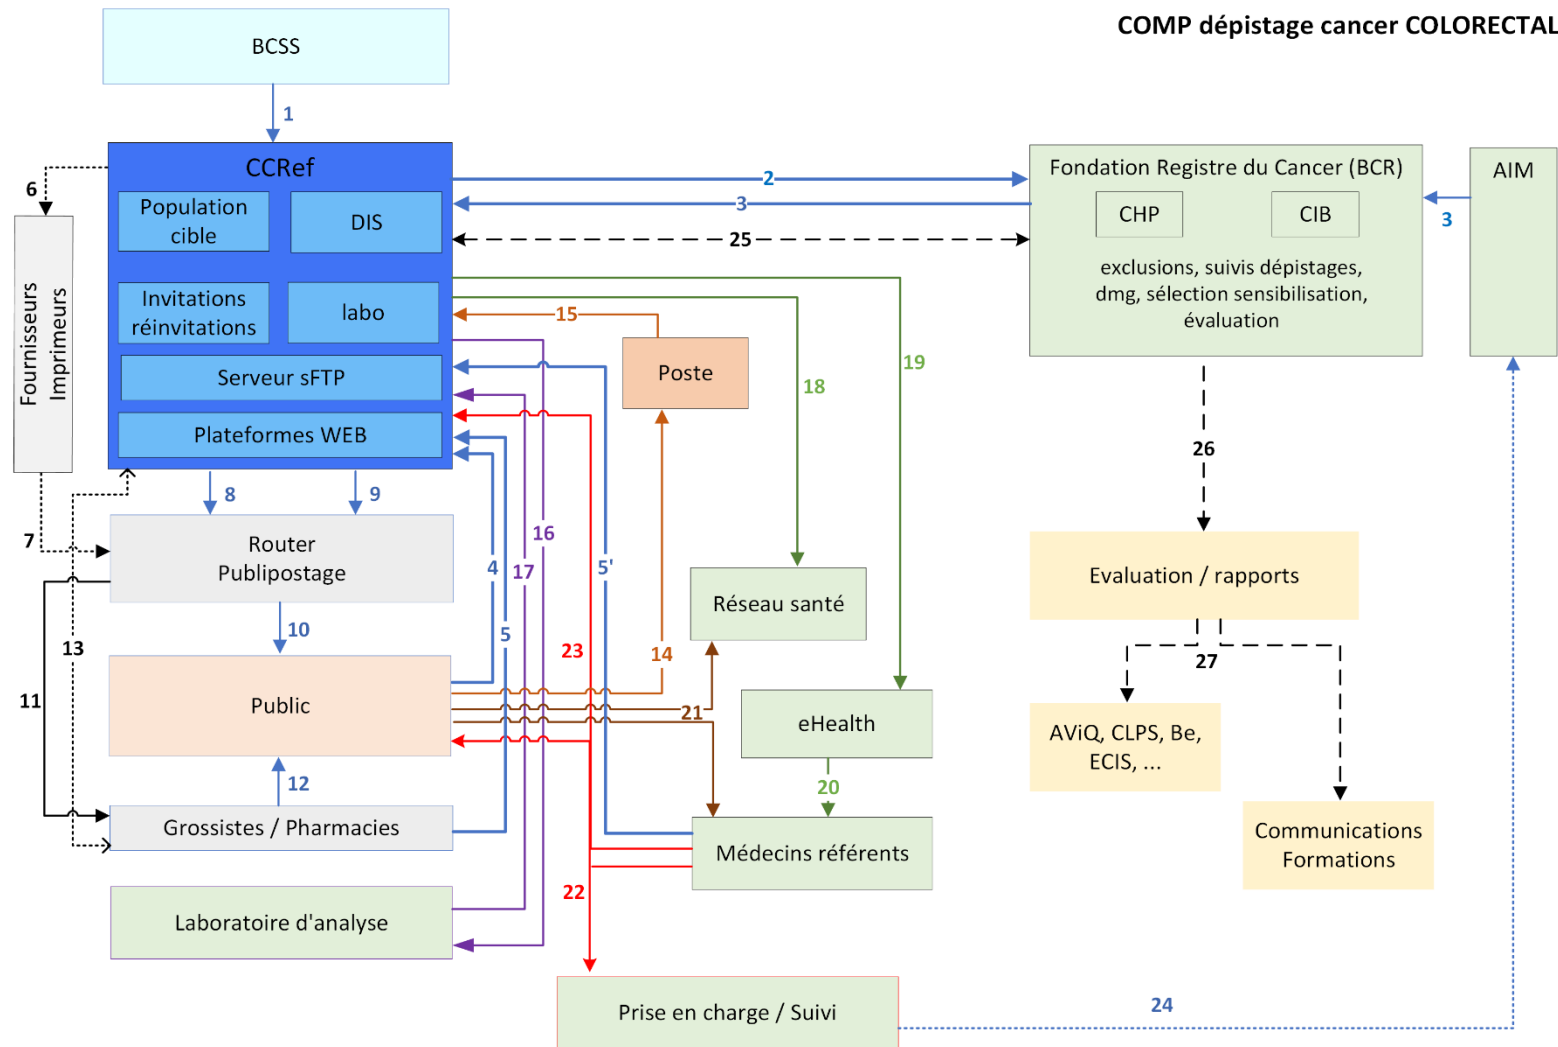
COMP dépistage cancer COLORECTAL

BCSS

1

CCRef

Population cible

DIS

Invitations réinvitations

labo

Serveur sFTP

Plateformes WEB

6

Fournisseurs Imprimeurs

2

3

25

Fondation Registre du Cancer (BCR)

CHP

CIB

exclusions, suivis dépistages, dmg, sélection sensibilisation, évaluation

AIM

3

15

Poste

18

19

8

9

7

Router Publipostage

4

17

16

5'

10

13

11

Public

5

23

14

Réseau santé

21

eHealth

20

12

Grossistes / Pharmacies

Médecins référents

Laboratoire d'analyse

22

Prise en charge / Suivi

24

26

Evaluation / rapports

27

AViQ, CLPS, Be, ECIS, ...

Communications Formations